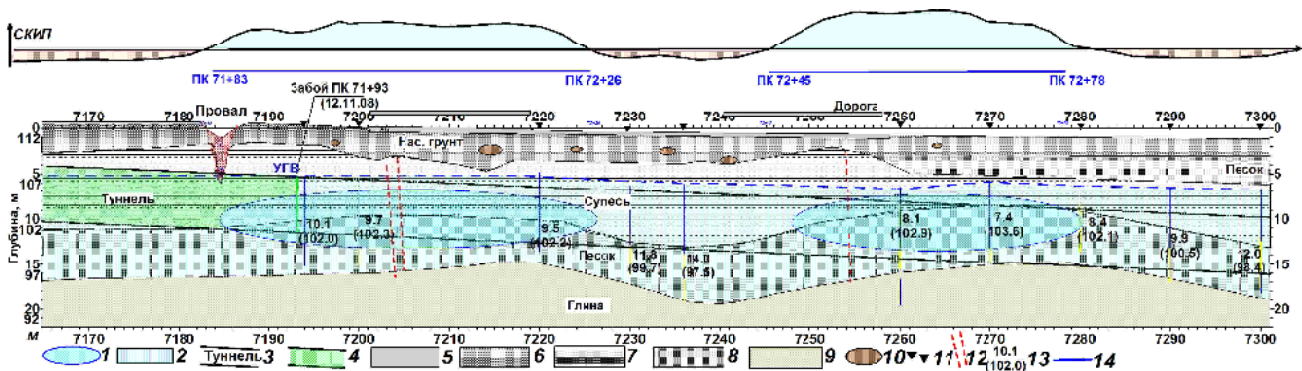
СКИП

ПК 71+83 ПК 72+26 ПК 72+45 ПК 72+78

Забой ПК 71+93 (12.11.08)

7170 7180 Провал 7190 7200 7210 7220 7230 7240 7250 Дорога 7260 7270 7280 7290 7300

0 112 Нас. грунт 0

УГВ Песок

5 107 5

Туннель Супесь

10 102 10.1 (102.0) 9.7 (102.3) 9.5 (102.2) 8.1 (102.9) 7.4 103.6) 8.4 (102.1) 10

Глубина, м

Песок 11.3 (99.7) 14.0 (97.5) 9.9 (100.5) 2.0 (98.4)

15 97 15

Глина

20 92 20

м 7170 7180 7190 7200 7210 7220 7230 7240 7250 7260 7270 7280 7290 7300

1 2 Туннель 3 4 5 6 7 8 9 10 11 12 10.1 (102.0) 13 14